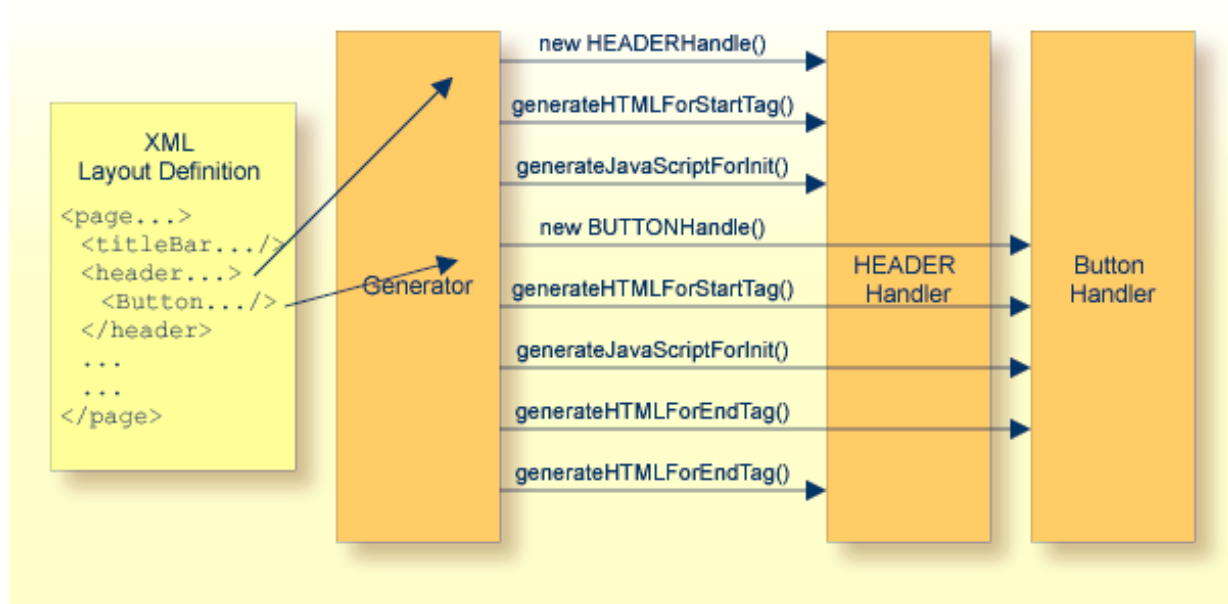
XML
Layout Definition

<page...>
<titleBar.../>
<header...>
<Button.../>
</header>
...
...
</page>

Generator

new HEADERHandle()
generateHTMLForStartTag()
generateJavaScriptForInit()
new BUTTONHandle()
generateHTMLForStartTag()
generateJavaScriptForInit()
generateHTMLForEndTag()
generateHTMLForEndTag()

HEADER
Handler

Button
Handler